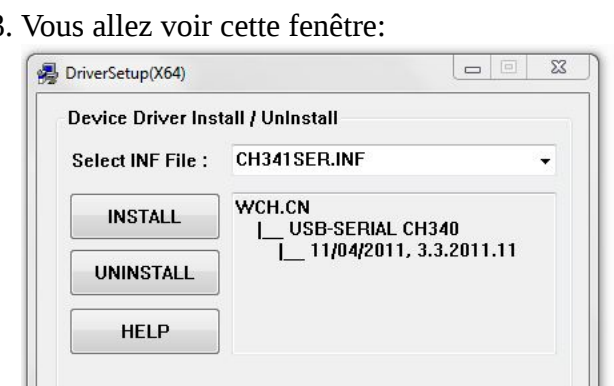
3. Vous allez voir cette fenêtre:

DriverSetup(X64)

Device Driver Install / UnInstall

Select INF File : CH341SER.INF

INSTALL

UNINSTALL

HELP

WCH.CN
|__ USB-SERIAL CH340
|__ 11/04/2011, 3.3.2011.11